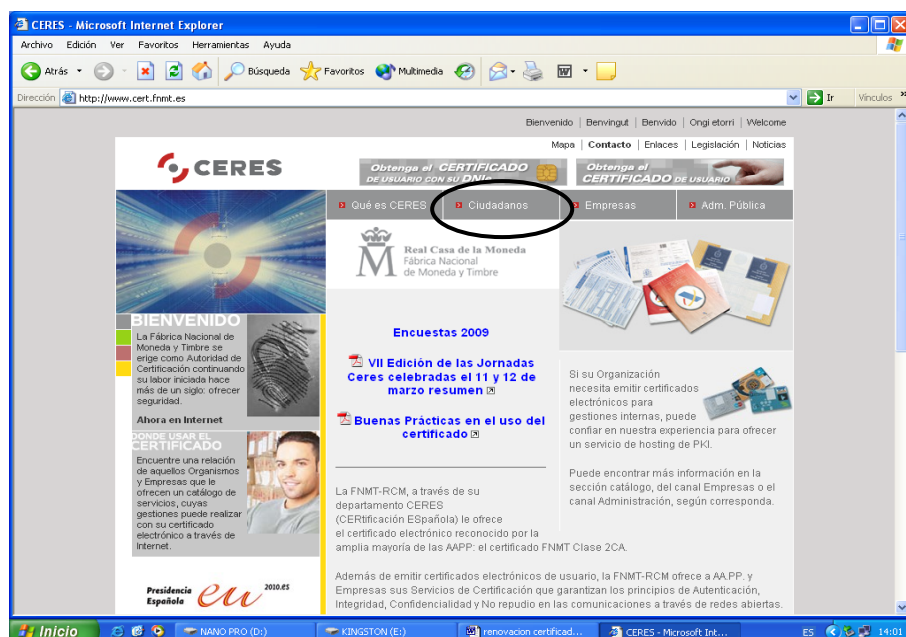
CERES - Microsoft Internet Explorer

Archivo Edición Ver Favoritos Herramientas Ayuda

Atrás Búsqueda Favoritos Multimedia

Dirección http://www.cert.fnmt.es Ir Vínculos

Bienvenido | Benvingut | Benvido | Ongi etorri | Welcome

Mapa | Contacto | Enlaces | Legislación | Noticias

CERES

Obtenga el CERTIFICADO DE USUARIO CON SU DNIe

Obtenga el CERTIFICADO DE USUARIO

Qué es CERES Ciudadanos Empresas Adm. Pública

Real Casa de la Moneda
Fábrica Nacional de Moneda y Timbre

BIENVENIDO

La Fábrica Nacional de Moneda y Timbre se erige como Autoridad de Certificación continuando su labor iniciada hace más de un siglo: ofrecer seguridad.

Ahora en Internet

DONDE USAR EL CERTIFICADO

Encuentre una relación de aquellos Organismos y Empresas que le ofrecen un catálogo de servicios, cuyas gestiones puede realizar con su certificado electrónico a través de Internet.

Encuestas 2009

VII Edición de las Jornadas Ceres celebradas el 11 y 12 de marzo resumen

Buenas Prácticas en el uso del certificado

Si su Organización necesita emitir certificados electrónicos para gestiones internas, puede confiar en nuestra experiencia para ofrecer un servicio de hosting de PKI.

Puede encontrar más información en la sección catálogo, del canal Empresas o el canal Administración, según corresponda.

La FNMT-RCM, a través de su departamento CERES (CERtificación ESpañola) le ofrece el certificado electrónico reconocido por la amplia mayoría de las AAPP: el certificado FNMT Clase 2CA.

Además de emitir certificados electrónicos de usuario, la FNMT-RCM ofrece a AA.PP. y Empresas sus Servicios de Certificación que garantizan los principios de Autenticación, Integridad, Confidencialidad y No repudio en las comunicaciones a través de redes abiertas.

Presidencia Española eu 2010.es

Inicio NANO PRO (D:) KINGSTON (E:) renovacion certificad... CERES - Microsoft Int... ES 14:01